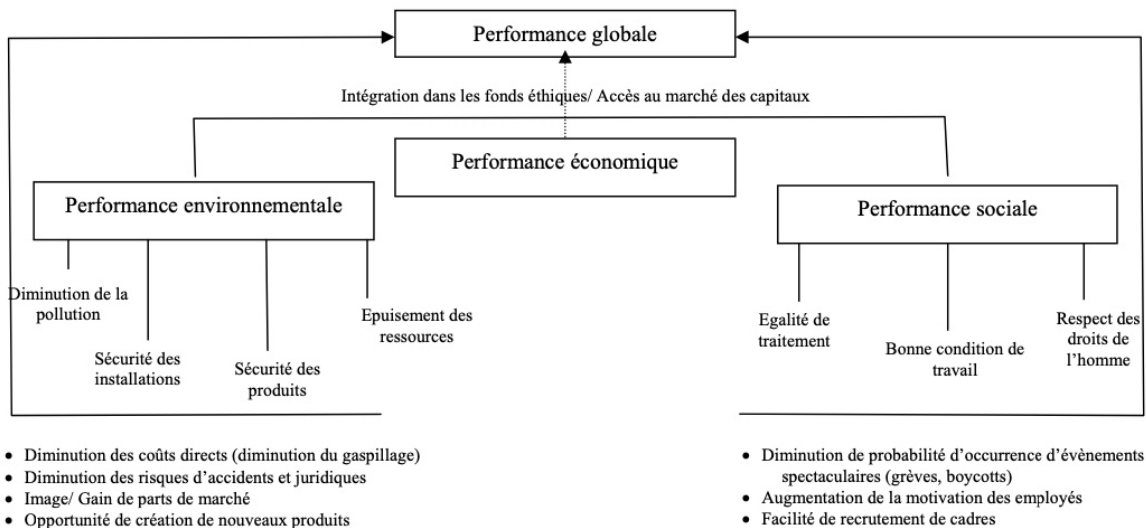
Performance globale

Intégration dans les fonds éthiques/ Accès au marché des capitaux

Performance économique

Performance environnementale

Diminution de la pollution

Sécurité des installations

Sécurité des produits

Epuisement des ressources

Performance sociale

Egalité de traitement

Bonne condition de travail

Respect des droits de l'homme

- Diminution des coûts directs (diminution du gaspillage)
- Diminution des risques d'accidents et juridiques
- Image/ Gain de parts de marché
- Opportunité de création de nouveaux produits

- Diminution de probabilité d'occurrence d'évènements spectaculaires (grèves, boycotts)
- Augmentation de la motivation des employés
- Facilité de recrutement de cadres